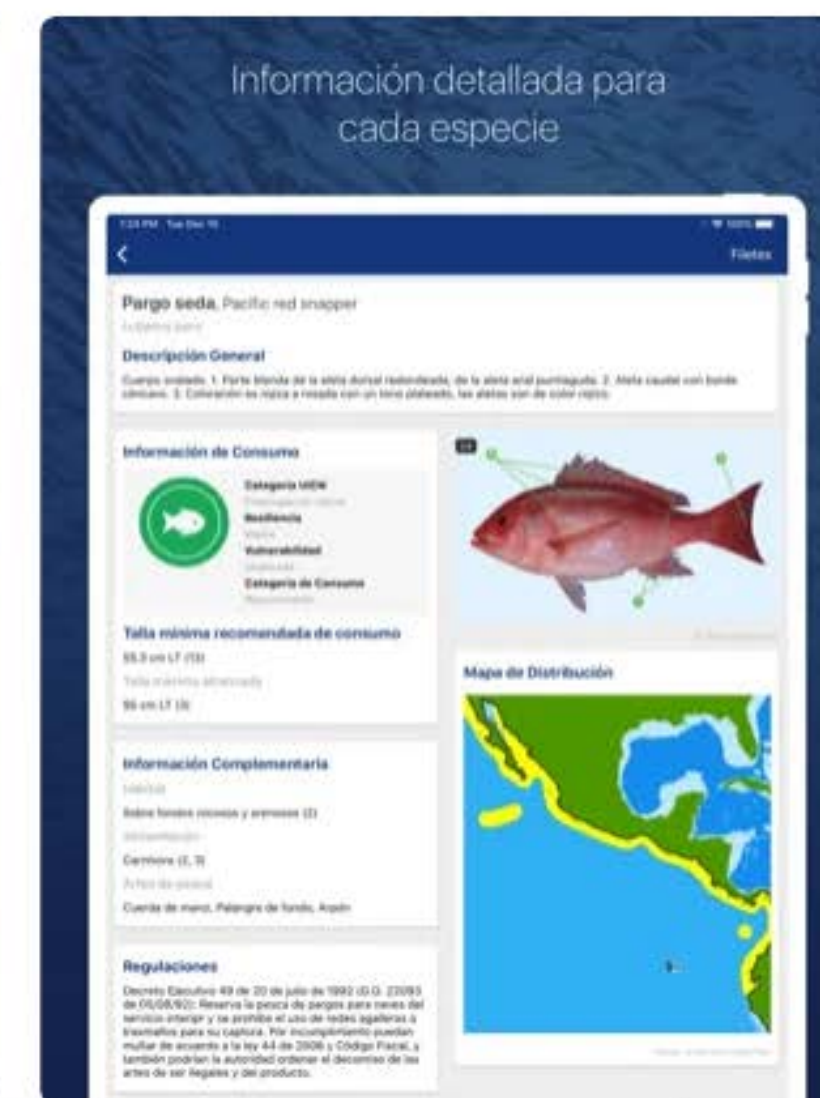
Información detallada para cada especie

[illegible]

Filetes

Pargo seda, Pacific red snapper

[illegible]

Descripción General

Cuerpo ovalado. 1. Porte blanda de la aleta dorsal redondeada, de la aleta anal puntiaguda. 2. Aleta caudal con borde cóncavo. 3. Coloración es rojiza a rosada con un tono plateado, las aletas son de color rojizo.

Información de Consumo

Categoría UICN
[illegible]
Resiliencia
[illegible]
Vulnerabilidad
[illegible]
Categoría de Consumo
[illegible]

Talla mínima recomendada de consumo

55.3 cm LT (13)

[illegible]

56 cm LT (3)

Mapa de Distribución

Información Complementaria

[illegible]

Sobre fondos rocosos y arenosos (2)

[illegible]

Carnívoro (2, 3)

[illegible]

Cuerda de mano, Palangre de fondo, Arpón

Regulaciones

Decreto Ejecutivo 49 de 20 de julio de 1992 (G.O. 22093 de 05/08/92): Reserva la pesca de pargos para naves del servicio interior y se prohibe el uso de redes agalleras o trasmallos para su captura. Por incumplimiento pueden multar de acuerdo a la ley 44 de 2006 y Código Fiscal, y también podrían la autoridad ordenar el decomiso de las artes de ser ilegales y del producto.